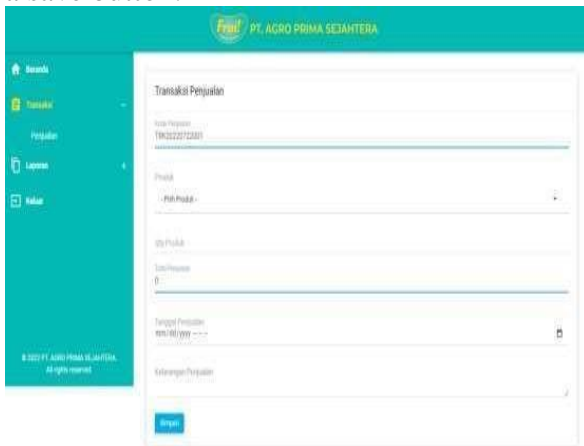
Fruit PT. AGRO PRIMA SEJAHTERA

Beranda
Transaksi
Penjualan
Laporan
Keluar

© 2022 PT. AGRO PRIMA SEJAHTERA. All rights reserved

Transaksi Penjualan

Kode Penjualan
TRK2022072201

Produk
- Pilih Produk -

Qty Produk

Total Penjualan
0

Tanggal Penjualan
mm/dd/yyyy

Keterangan Penjualan

Simpan